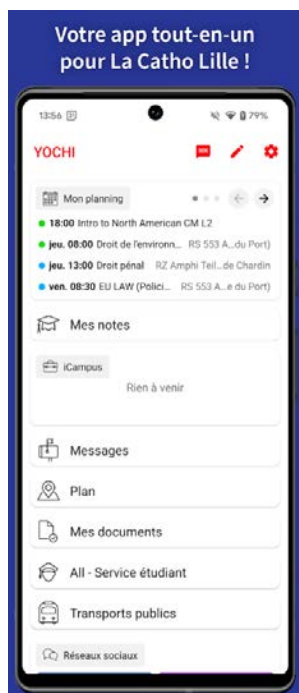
Votre app tout-en-un pour La Catho Lille !

13:56 79%

YOCHI

Mon planning

18:00 Intro to North American CM L2

jeu. 08:00 Droit de l'environn... RS 553 A...du Port)

jeu. 13:00 Droit pénal RZ Amphi Teil...de Chardin

ven. 08:30 EU LAW (Polici... RS 553 A...e du Port)

Mes notes

iCampus

Rien à venir

Messages

Plan

Mes documents

All - Service étudiant

Transports publics

Réseaux sociaux